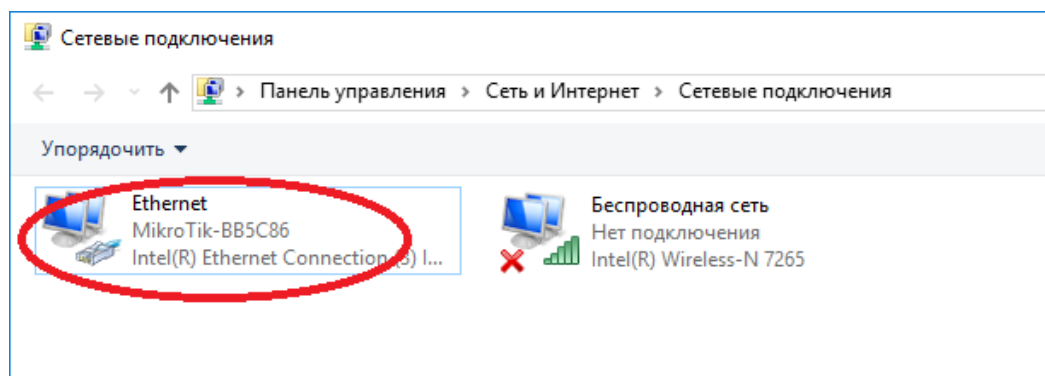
Сетевые подключения

Панель управления > Сеть и Интернет > Сетевые подключения

Упорядочить ▾

Ethernet
MikroTik-BB5C86
Intel(R) Ethernet Connection (3) I...

Беспроводная сеть
Нет подключения
Intel(R) Wireless-N 7265